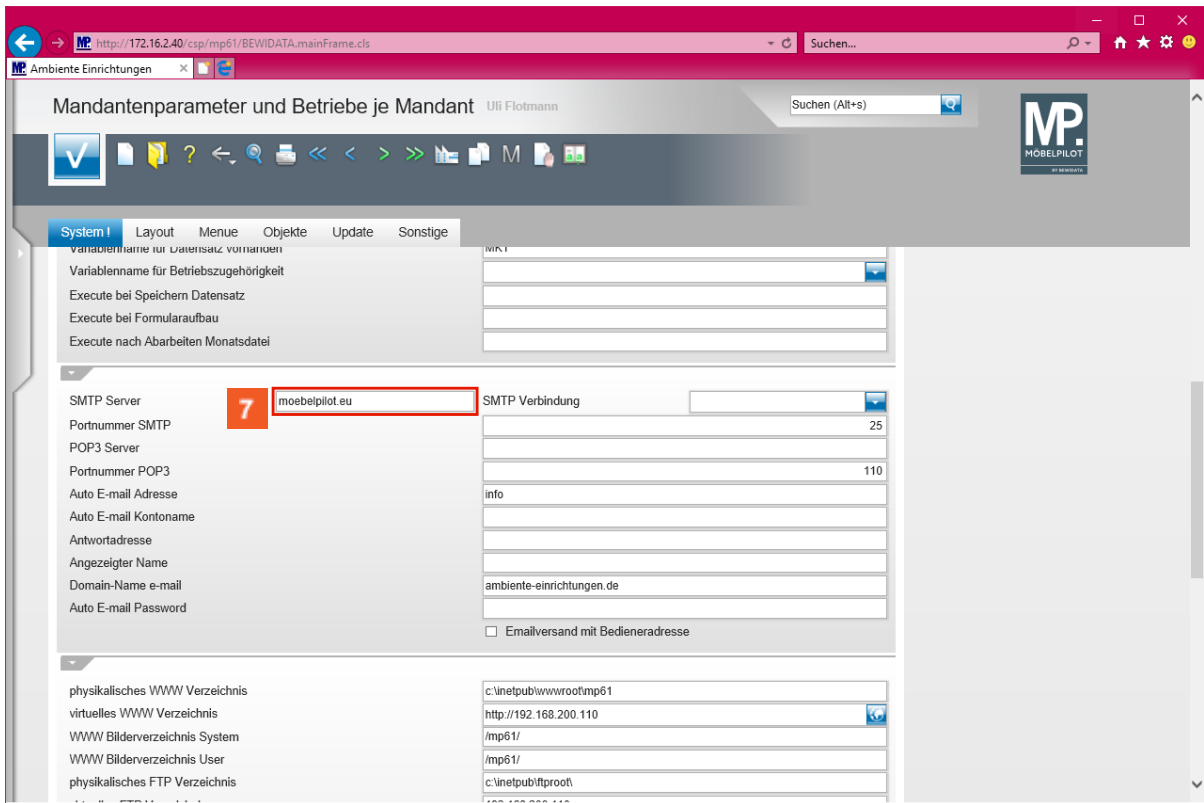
http://172.16.2.40/csp/mp61/BEWIDATA.mainFrame.cls
Suchen...
Ambiente Einrichtungen

Mandantenparameter und Betriebe je Mandant Uli Flotmann
Suchen (Alt+s)
MP. MÖBELPILOT BY BEWIDATA

M

System ! Layout Menue Objekte Update Sonstige

Variablenname für Datensatz vorhanden MKT
Variablenname für Betriebszugehörigkeit
Execute bei Speichern Datensatz
Execute bei Formularaufbau
Execute nach Abarbeiten Monatsdatei

SMTP Server 7 moebelpilot.eu SMTP Verbindung
Portnummer SMTP 25
POP3 Server
Portnummer POP3 110
Auto E-mail Adresse info
Auto E-mail Kontoname
Antwortadresse
Angezeigter Name
Domain-Name e-mail ambiente-einrichtungen.de
Auto E-mail Password
Emailversand mit Bedieneradresse

physikalisches WWW Verzeichnis c:\inetpub\wwwroot\mp61
virtuelles WWW Verzeichnis http://192.168.200.110
WWW Bilderverzeichnis System /mp61/
WWW Bilderverzeichnis User /mp61/
physikalisches FTP Verzeichnis c:\inetpub\ftproot\
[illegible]